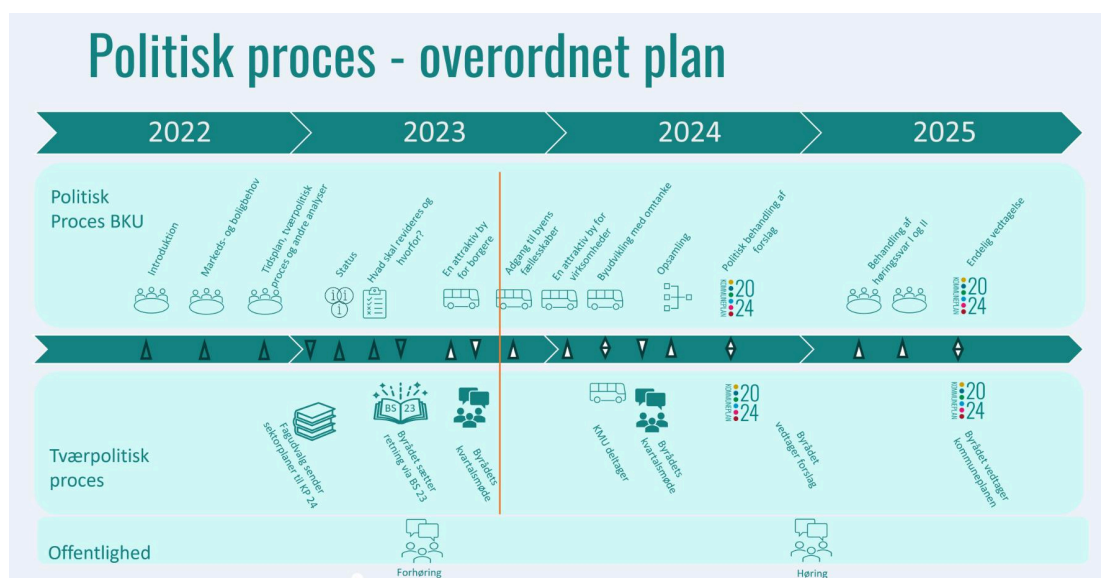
Politisk proces - overordnet plan

2022
2023
2024
2025

Politisk Proces BKU

Introduktion
Markeds- og boligbehov
Tidsplan, tværpolitisk proces og andre analyser
Status
Hvad skal revideres og hvorfor?
En attraktiv by for borgere
Adgang til byens fællesskaber
En attraktiv by for virksomheder
Byudvikling med omtanke
Opsamling
Politisk behandling af forslag
KOMMUNEPLAN 20 24
Behandling af høringssvar I og II
Endelig vedtagelse
KOMMUNEPLAN 20 24

Tværpolitisk proces

Fagudvalg sender sektorplaner til KP 24
BS 23
Byrådet sætter retning via BS 23
Byrådets kvartalsmøde
KMU deltager
Byrådets kvartalsmøde
KOMMUNEPLAN 20 24
Byrådet vedtager forslag
KOMMUNEPLAN 20 24
Byrådet vedtager kommuneplanen

Offentlighed
Forhøring
Høring